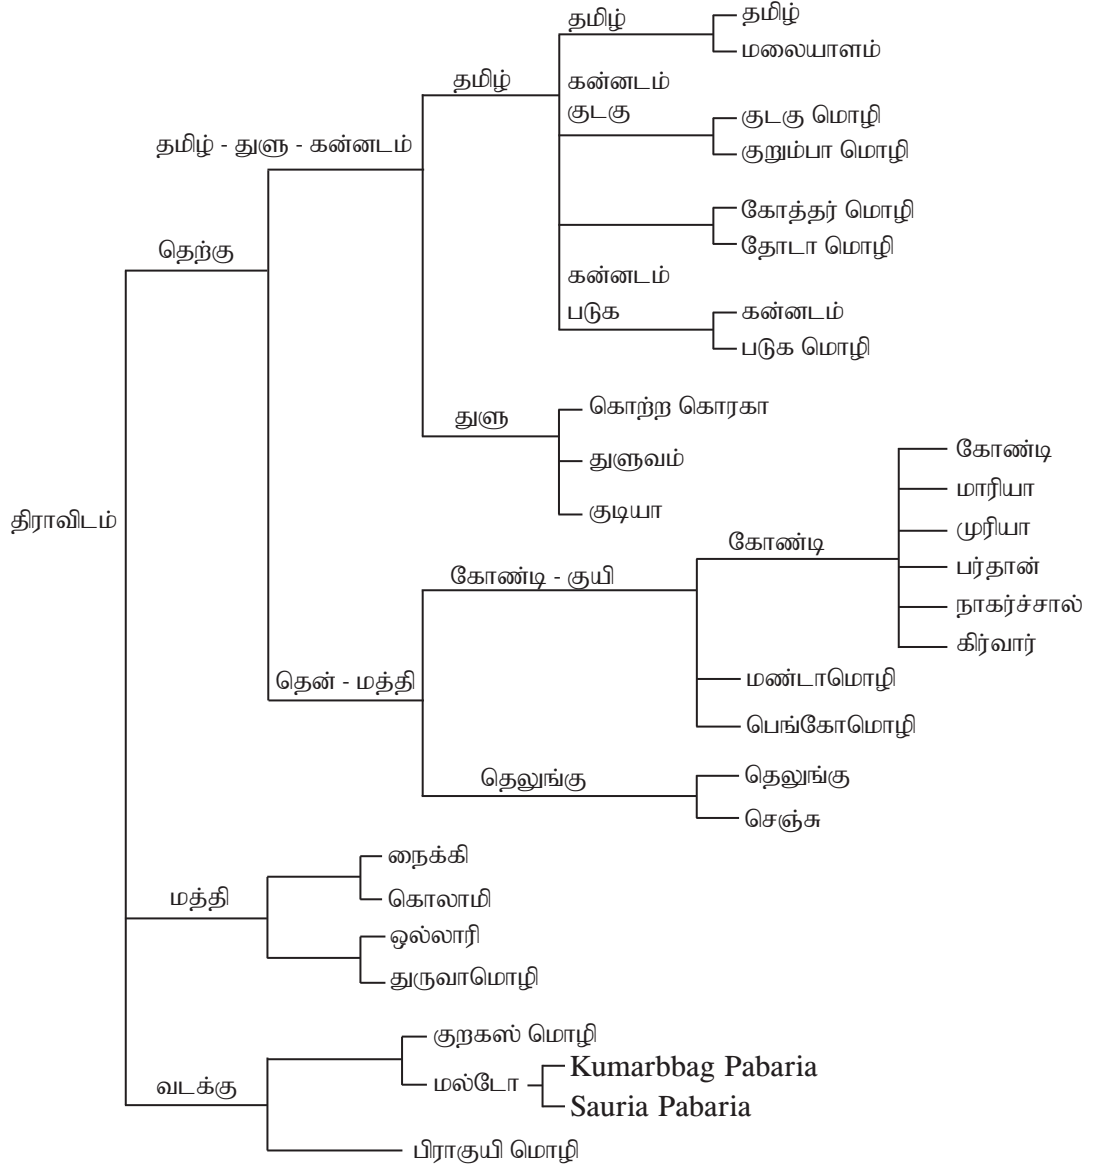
திராவிடம்

தெற்கு

தமிழ் - துளு - கன்னடம்

தமிழ்

தமிழ்

தமிழ்

மலையாளம்

கன்னடம் குடகு

குடகு மொழி

குறும்பா மொழி

கோத்தர் மொழி

தோடா மொழி

கன்னடம் படுக

கன்னடம்

படுக மொழி

துளு

கொற்ற கொரகா

துளுவம்

குடியா

தென் - மத்தி

கோண்டி - குயி

கோண்டி

கோண்டி

மாரியா

முரியா

பர்தான்

நாகர்ச்சால்

கிர்வார்

மண்டாமொழி

பெங்கோமொழி

தெலுங்கு

தெலுங்கு

செஞ்சு

மத்தி

நைக்கி

கொலாமி

ஒல்லாரி

துருவாமொழி

வடக்கு

குறகஸ் மொழி

மல்டோ

Kumarbbag Pabaria

Sauria Pabaria

பிராகுயி மொழி